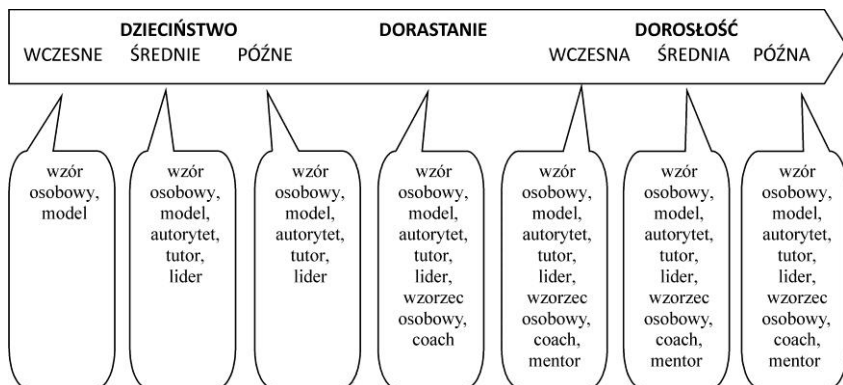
DZIECIŃSTWO
WCZESNE ŚREDNIE PÓŹNE

DORASTANIE

DOROSŁOŚĆ
WCZESNA ŚREDNIA PÓŹNA

wzór osobowy, model

wzór osobowy, model, autorytet, tutor, lider

wzór osobowy, model, autorytet, tutor, lider

wzór osobowy, model, autorytet, tutor, lider, wzorzec osobowy, coach

wzór osobowy, model, autorytet, tutor, lider, wzorzec osobowy, coach, mentor

wzór osobowy, model, autorytet, tutor, lider, wzorzec osobowy, coach, mentor

wzór osobowy, model, autorytet, tutor, lider, wzorzec osobowy, coach, mentor